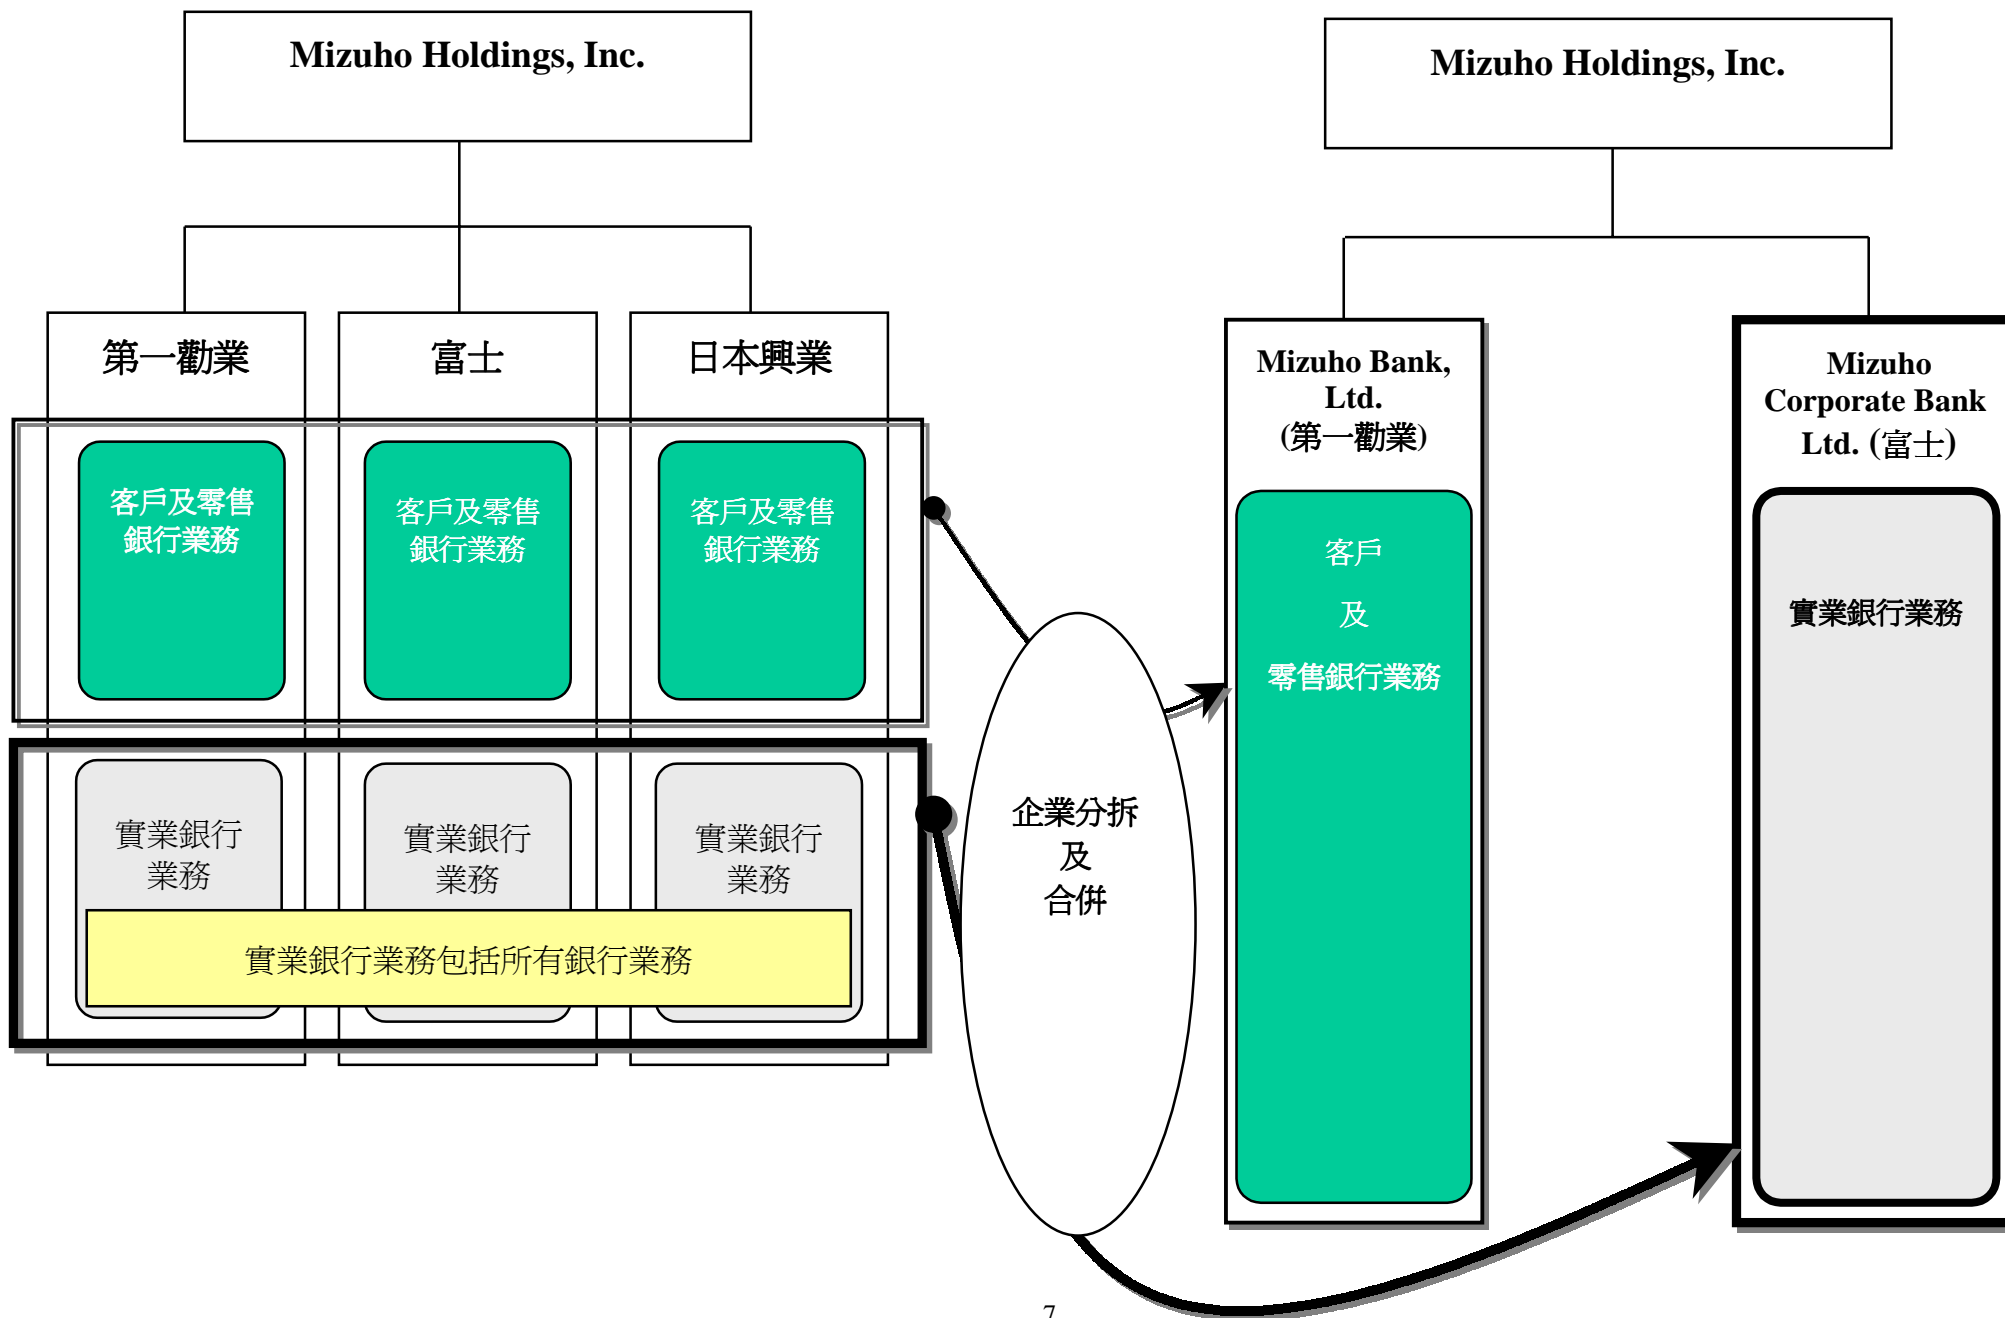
Mizuho Holdings, Inc.

第一勸業

富士

日本興業

客戶及零售銀行業務

客戶及零售銀行業務

客戶及零售銀行業務

實業銀行業務

實業銀行業務

實業銀行業務

實業銀行業務包括所有銀行業務

企業分拆及合併

Mizuho Holdings, Inc.

Mizuho Bank, Ltd. (第一勸業)

客戶

及

零售銀行業務

Mizuho Corporate Bank Ltd. (富士)

實業銀行業務

7